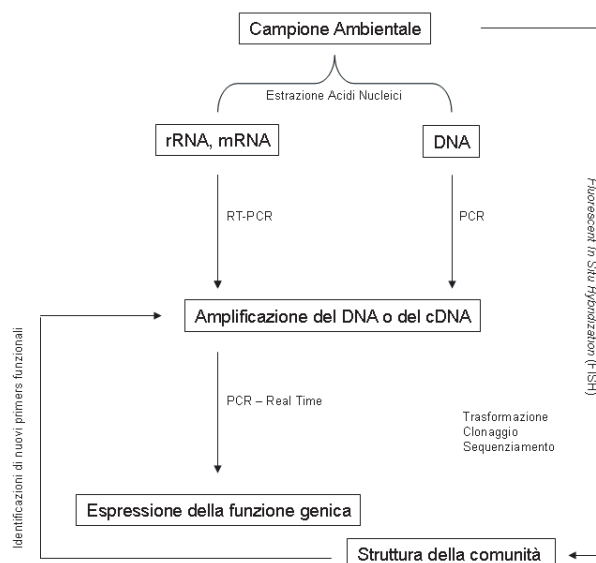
Campione Ambientale

Estrazione Acidi Nucleici

rRNA, mRNA

DNA

RT-PCR

PCR

Fluorescent In Situ Hybridization (FISH)

Amplificazione del DNA o del cDNA

Identificazioni di nuovi primers funzionali

PCR – Real Time

Trasformazione
Clonaggio
Sequenziamento

Espressione della funzione genica

Struttura della comunità